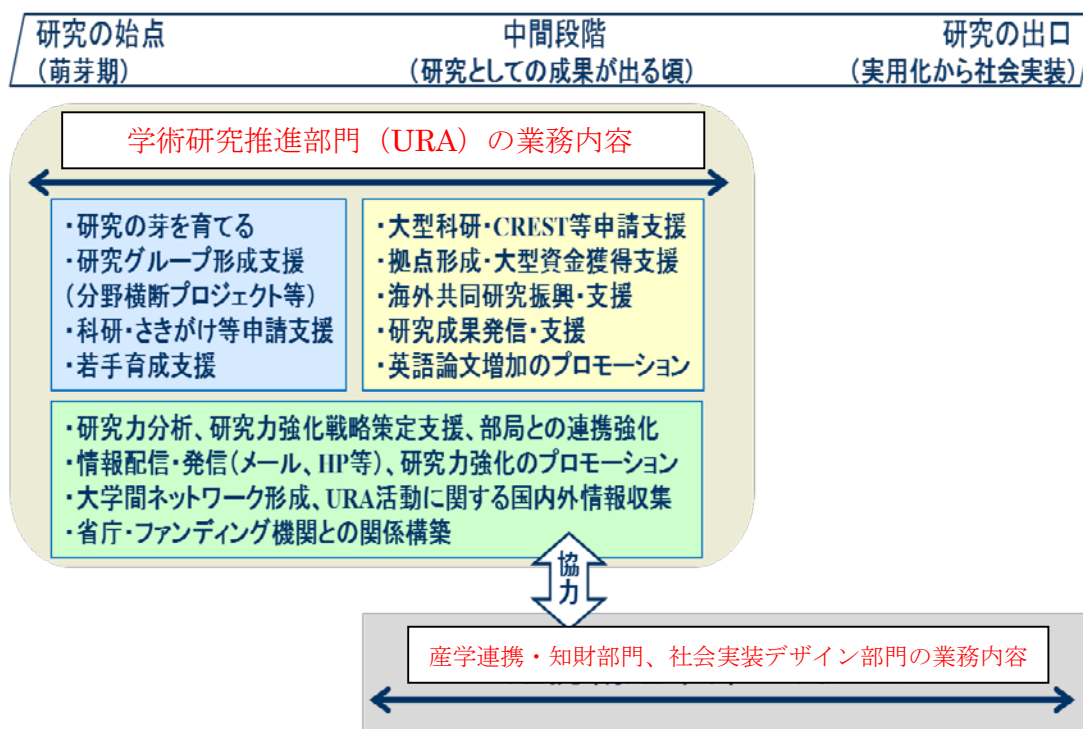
研究の始点
（萌芽期）

中間段階
（研究としての成果が出る頃）

研究の出口
（実用化から社会実装）

学術研究推進部門（URA）の業務内容

・研究の芽を育てる
・研究グループ形成支援
（分野横断プロジェクト等）
・科研・さきがけ等申請支援
・若手育成支援

・大型科研・CREST等申請支援
・拠点形成・大型資金獲得支援
・海外共同研究振興・支援
・研究成果発信・支援
・英語論文増加のプロモーション

・研究力分析、研究力強化戦略策定支援、部局との連携強化
・情報配信・発信（メール、HP等）、研究力強化のプロモーション
・大学間ネットワーク形成、URA活動に関する国内外情報収集
・省庁・ファンディング機関との関係構築

協力

産学連携・知財部門、社会実装デザイン部門の業務内容